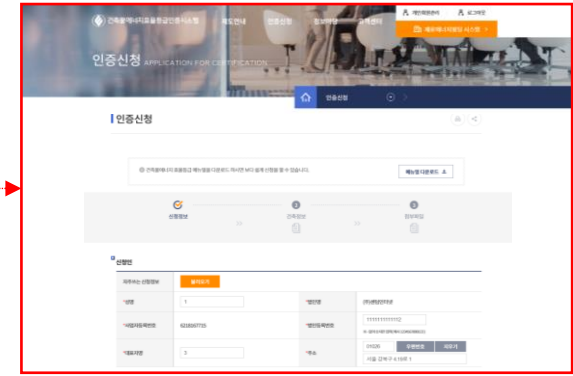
건축물에너지효율등급인증시스템

제도안내

인증신청

정보마당

고객센터

개인정보관리

로그아웃

제로에너지빌딩 시스템

인증신청 APPLICATION FOR CERTIFICATION

인증신청

인증신청

건축물에너지효율등급 매뉴얼을 다운로드 하시면 보다 쉽게 신청할 수 있습니다.

매뉴얼다운로드

신청정보

건축정보

첨부파일

신청인

자주쓰는 신청정보

불러오기

*성명

1

*법인명

(주)한국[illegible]

*사업자등록번호

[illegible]

*법인등록번호

1111111111112

*대표자명

3

*주소

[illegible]

우편번호

지우기

서울 강북구 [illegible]